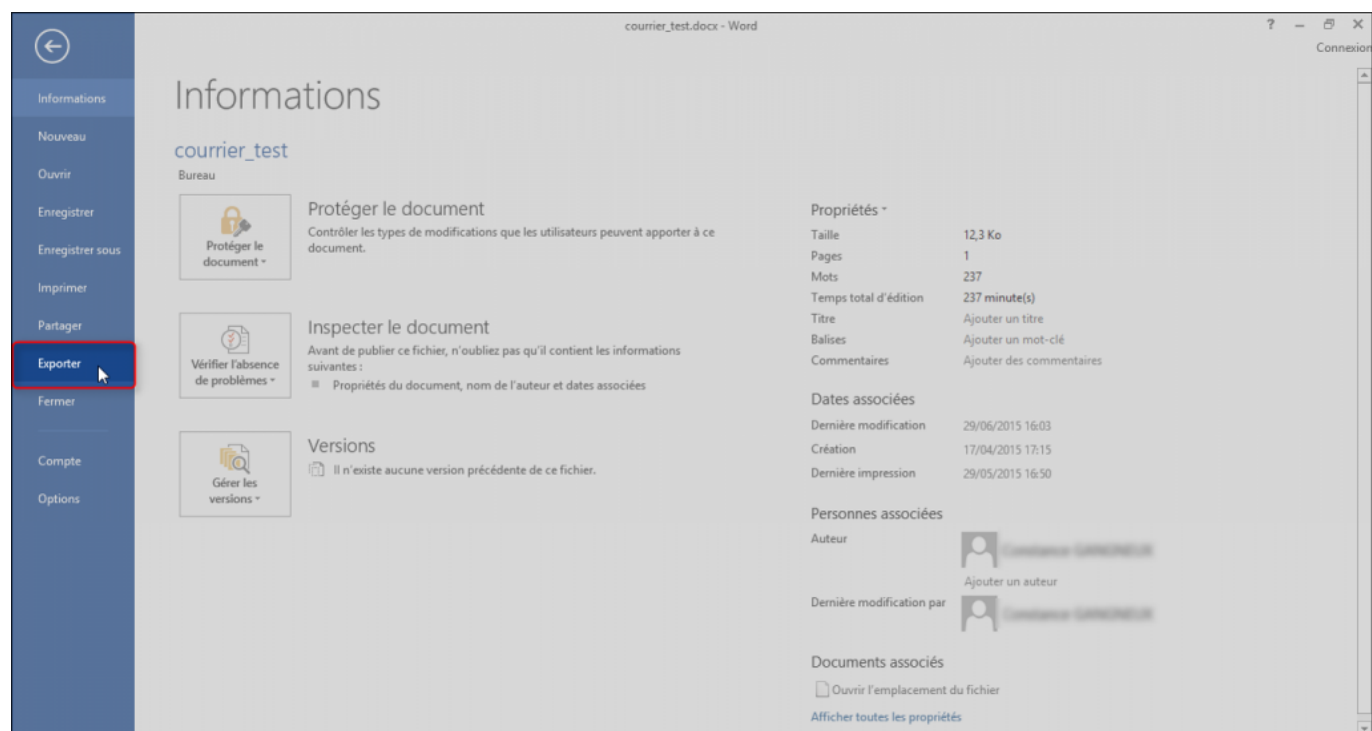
courrier_test.docx - Word

? – ✕
Connexion

Informations
Nouveau
Ouvrir
Enregistrer
Enregistrer sous
Imprimer
Partager
Exporter
Fermer

Compte
Options

Informations

courrier_test
Bureau

Protéger le document
Protéger le document
Contrôler les types de modifications que les utilisateurs peuvent apporter à ce document.

Vérifier l'absence de problèmes
Inspecter le document
Avant de publier ce fichier, n'oubliez pas qu'il contient les informations suivantes :
Propriétés du document, nom de l'auteur et dates associées

Gérer les versions
Versions
Il n'existe aucune version précédente de ce fichier.

Propriétés

| | |
|---|---|
| Taille | 12,3 Ko |
| Pages | 1 |
| Mots | 237 |
| Temps total d'édition | 237 minute(s) |
| Titre | Ajouter un titre |
| Balises | Ajouter un mot-clé |
| Commentaires | Ajouter des commentaires |

Dates associées

| | |
|---|---|
| Dernière modification | 29/06/2015 16:03 |
| Création | 17/04/2015 17:15 |
| Dernière impression | 29/05/2015 16:50 |

Personnes associées
Auteur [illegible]
Ajouter un auteur
Dernière modification par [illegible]

Documents associés
Ouvrir l'emplacement du fichier
Afficher toutes les propriétés